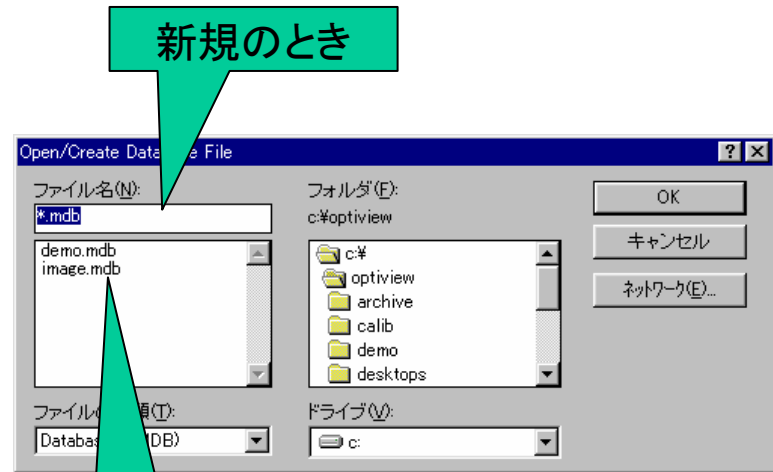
新規のとき

Open/Create Data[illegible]e File

?

ファイル名(N):

*.mdb

demo.mdb
image.mdb

フォルダ(F):

c:¥optiview

c:¥
optiview
archive
calib
demo
desktops

OK

キャンセル

ネットワーク(E)...

ファイルの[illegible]類(T):

Databas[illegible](DB)

ドライブ(V):

c: